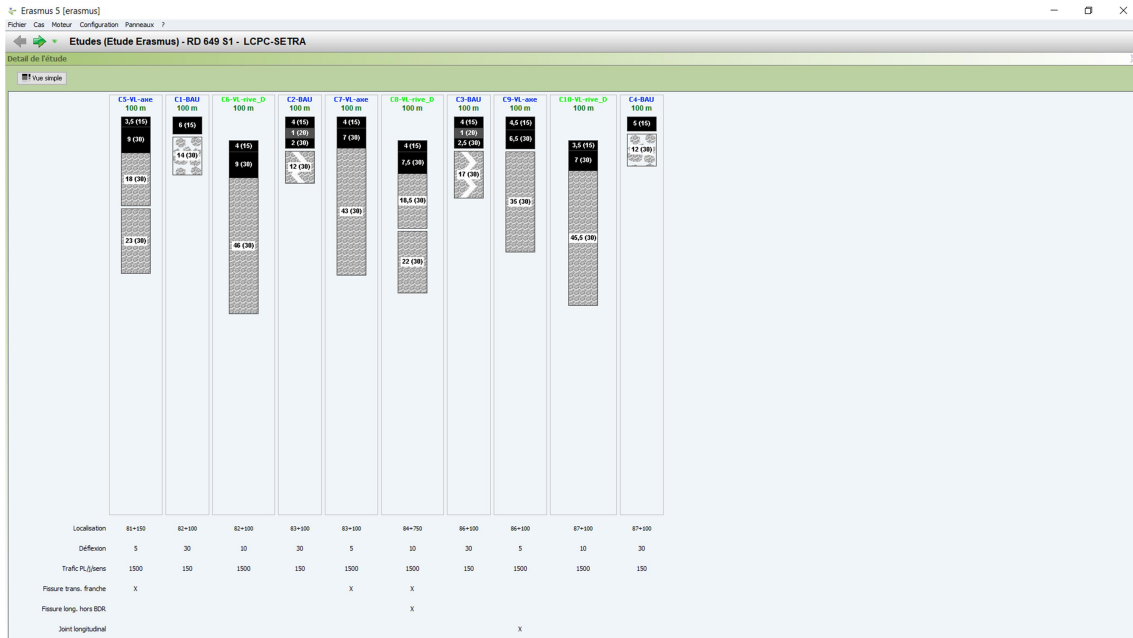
Erasmus 5 [erasmus]
Fichier Cas Moteur Configuration Panneaux ?

Etudes (Etude Erasmus) - RD 649 S1 - LCPC-SETRA

Detail de l'étude

Vue simple

C5-VL-axe 100 m
3,5 (15)
9 (30)
18 (30)
23 (30)

C1-BAU 100 m
8 (15)
14 (30)

C6-VL-rive_D 100 m
4 (15)
9 (30)
46 (30)

C2-BAU 100 m
4 (15)
1 (20)
2 (30)
12 (30)

C7-VL-axe 100 m
4 (15)
7 (30)
43 (30)

C8-VL-rive_D 100 m
4 (15)
7,5 (30)
18,5 (30)
22 (30)

C3-BAU 100 m
4 (15)
1 (20)
2,5 (30)
17 (30)

C9-VL-axe 100 m
4,5 (15)
6,5 (30)
35 (30)

C10-VL-rive_D 100 m
3,5 (15)
7 (30)
45,5 (30)

C4-BAU 100 m
5 (15)
12 (30)

| | | | | | | | | | | |
|---|---|---|---|---|---|---|---|---|---|---|
| Localisation | 81+150 | 82+100 | 82+100 | 83+100 | 83+100 | 84+750 | 86+100 | 86+100 | 87+100 | 87+100 |
| Déflexion | 5 | 30 | 10 | 30 | 5 | 10 | 30 | 5 | 10 | 30 |
| Trafic PL/j/sens | 1500 | 150 | 1500 | 150 | 1500 | 1500 | 150 | 1500 | 1500 | 150 |
| Fissure trans. franche | X | | | | X | X | | | | |
| Fissure long. hors BDR | | | | | | X | | | | |
| Joint longitudinal | | | | | | | | X | | |